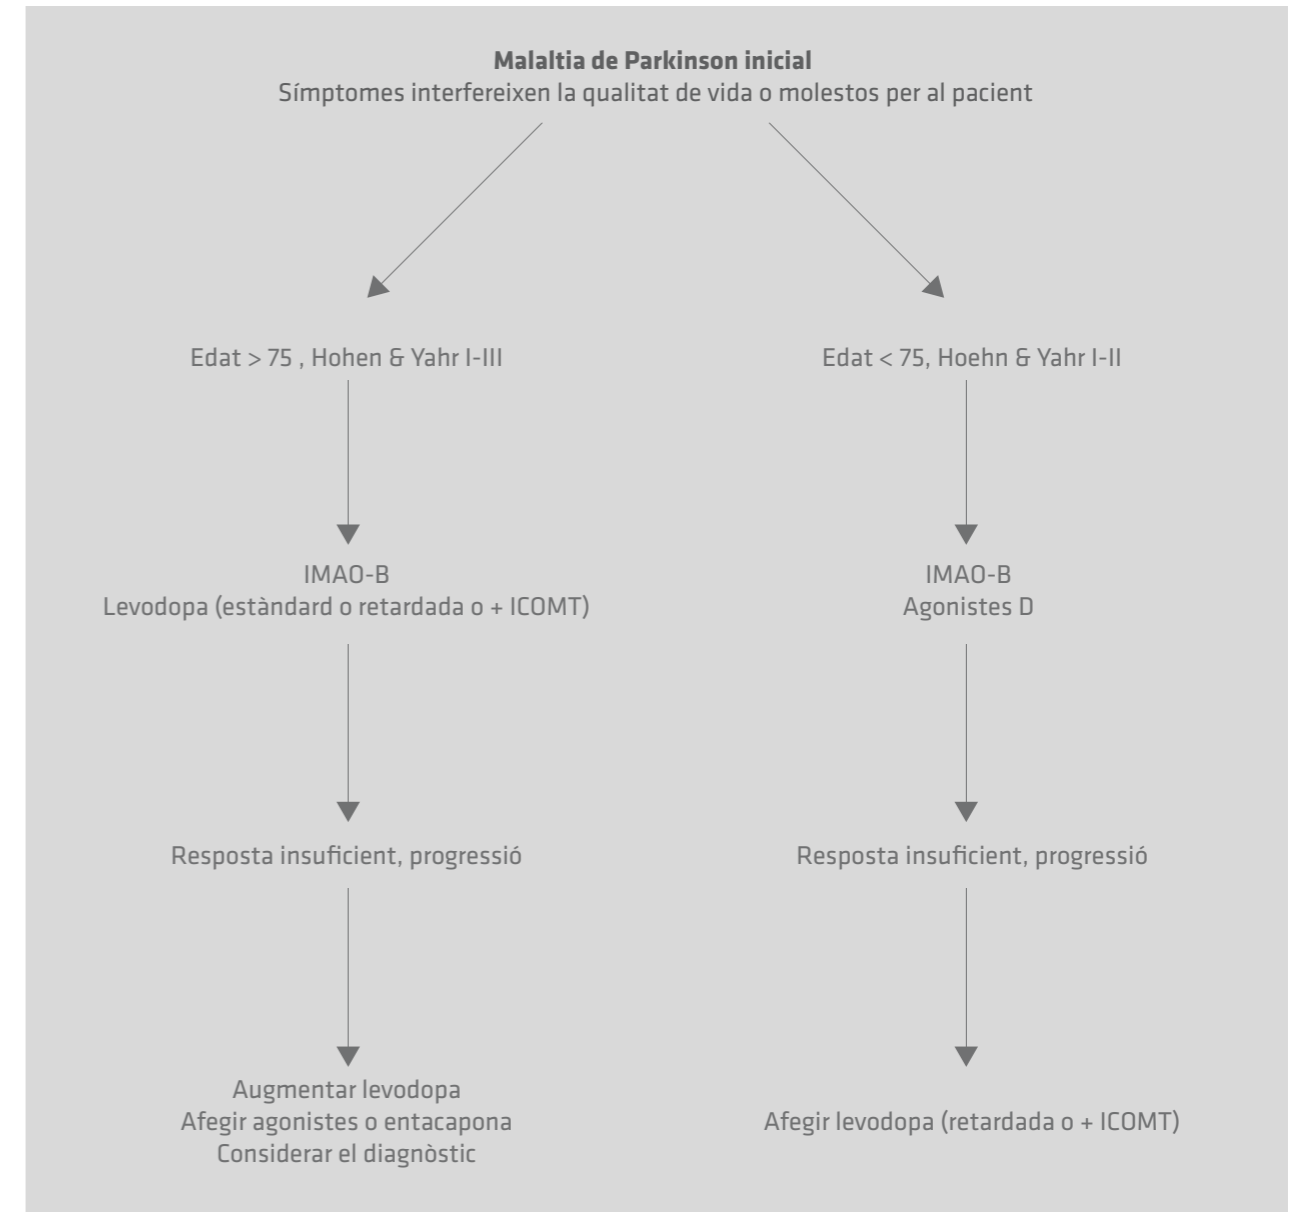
**Malaltia de Parkinson inicial**
Símptomes interfereixen la qualitat de vida o molestos per al pacient

Edat > 75 , Hohen & Yahr I-III

IMAO-B
Levodopa (estàndard o retardada o + ICOMT)

Resposta insuficient, progressió

Augmentar levodopa
Afegir agonistes o entacapona
Considerar el diagnòstic

Edat < 75, Hoehn & Yahr I-II

IMAO-B
Agonistes D

Resposta insuficient, progressió

Afegir levodopa (retardada o + ICOMT)